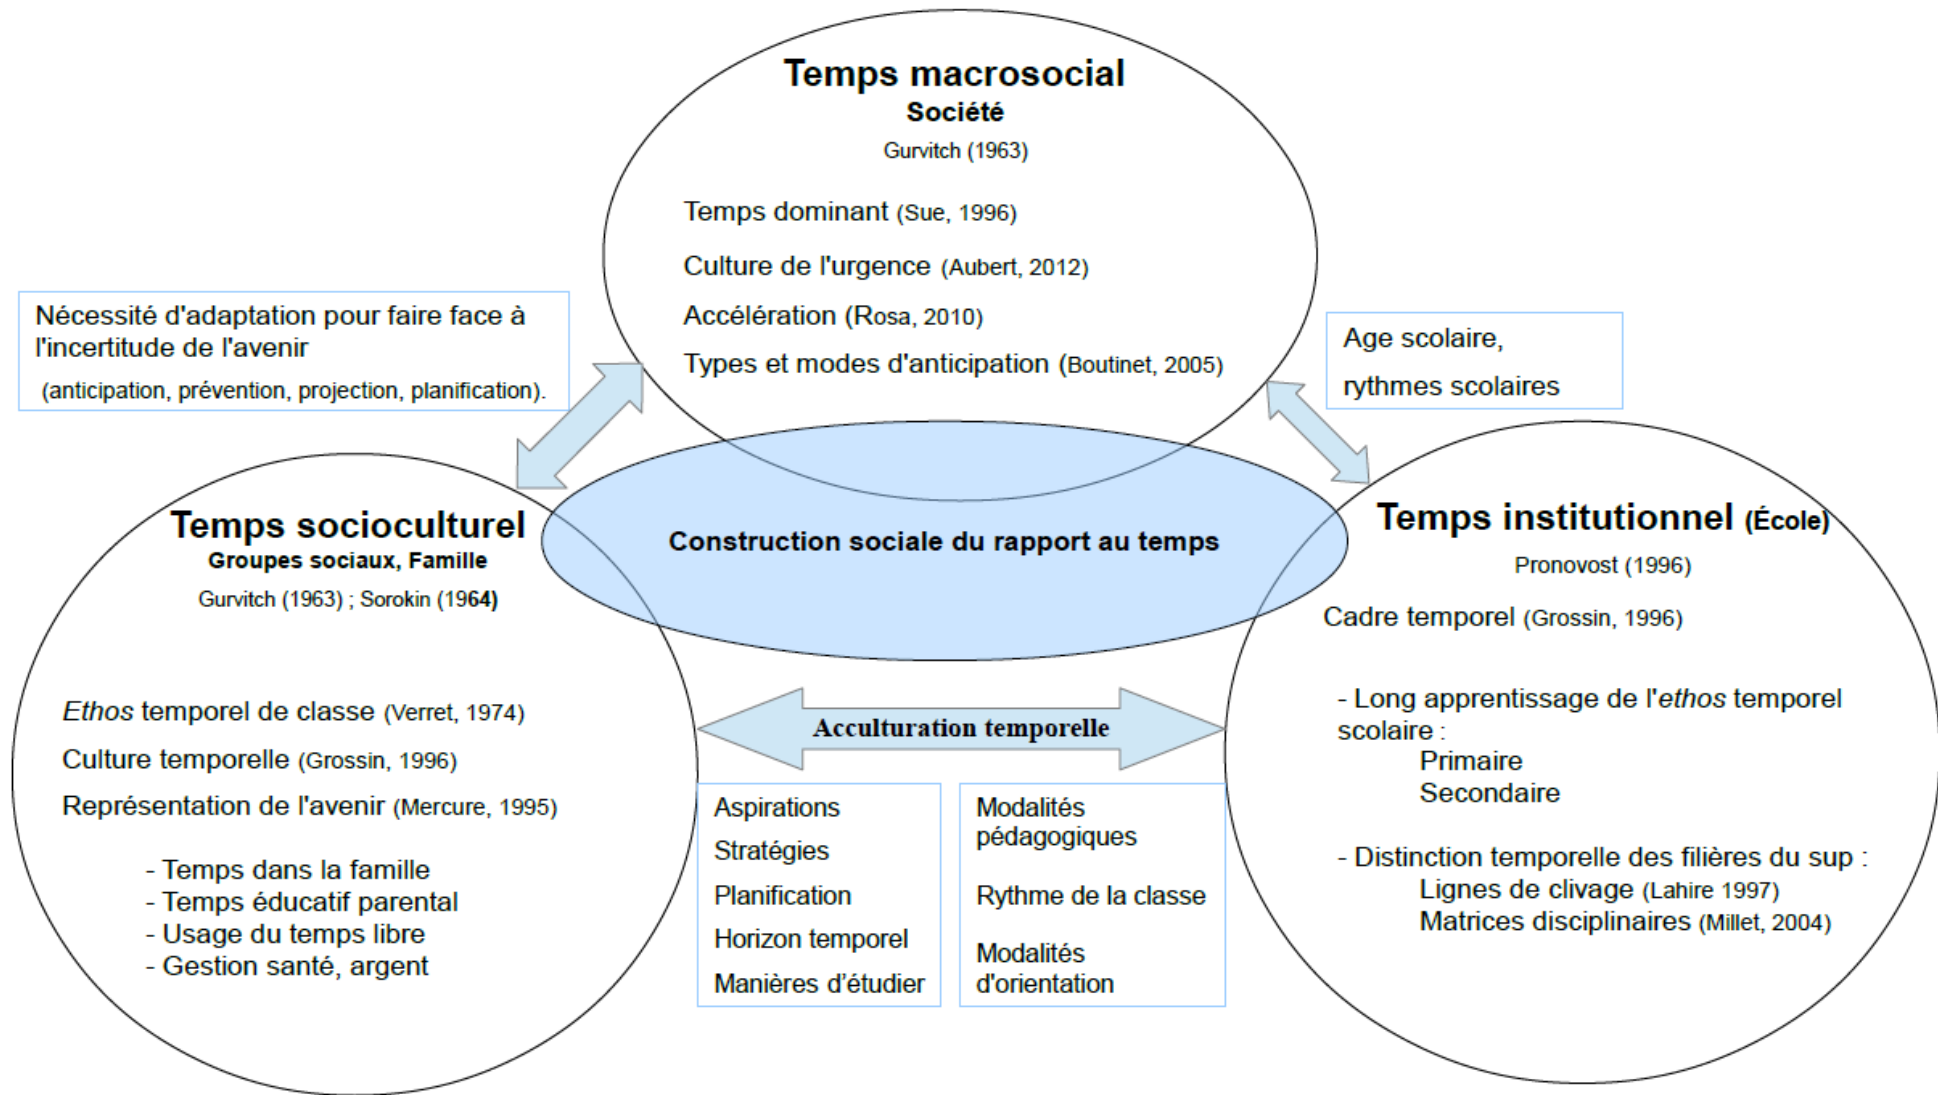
Temps macrosocial
Société
Gurvitch (1963)

Temps dominant (Sue, 1996)
Culture de l'urgence (Aubert, 2012)
Accélération (Rosa, 2010)
Types et modes d'anticipation (Boutinet, 2005)

Nécessité d'adaptation pour faire face à l'incertitude de l'avenir
(anticipation, prévention, projection, planification).

Age scolaire,
rythmes scolaires

Construction sociale du rapport au temps

Temps socioculturel
Groupes sociaux, Famille
Gurvitch (1963) ; Sorokin (1964)

Ethos temporel de classe (Verret, 1974)
Culture temporelle (Grossin, 1996)
Représentation de l'avenir (Mercure, 1995)

- Temps dans la famille
- Temps éducatif parental
- Usage du temps libre
- Gestion santé, argent

Acculturation temporelle

Aspirations
Stratégies
Planification
Horizon temporel
Manières d'étudier

Modalités pédagogiques
Rythme de la classe
Modalités d'orientation

Temps institutionnel (École)
Pronovost (1996)
Cadre temporel (Grossin, 1996)

- Long apprentissage de l'ethos temporel scolaire :
Primaire
Secondaire

- Distinction temporelle des filières du sup :
Lignes de clivage (Lahire 1997)
Matrices disciplinaires (Millet, 2004)